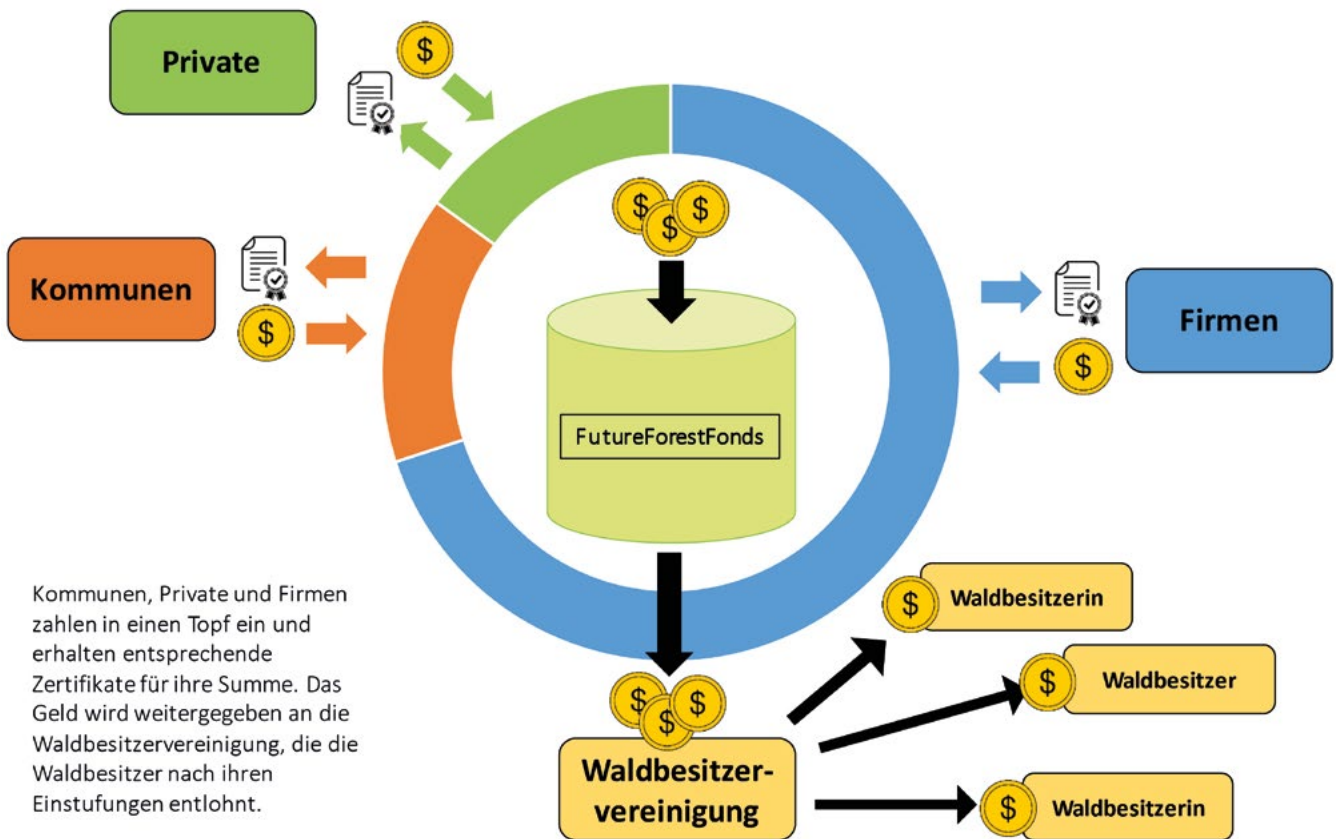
Private

$

$

Kommunen

$

$

FutureForestFonds

Firmen

$

Kommunen, Private und Firmen zahlen in einen Topf ein und erhalten entsprechende Zertifikate für ihre Summe. Das Geld wird weitergegeben an die Waldbesitzervereinigung, die die Waldbesitzer nach ihren Einstufungen entlohnt.

$

Waldbesitzervereinigung

$ Waldbesitzerin

$ Waldbesitzer

$ Waldbesitzerin